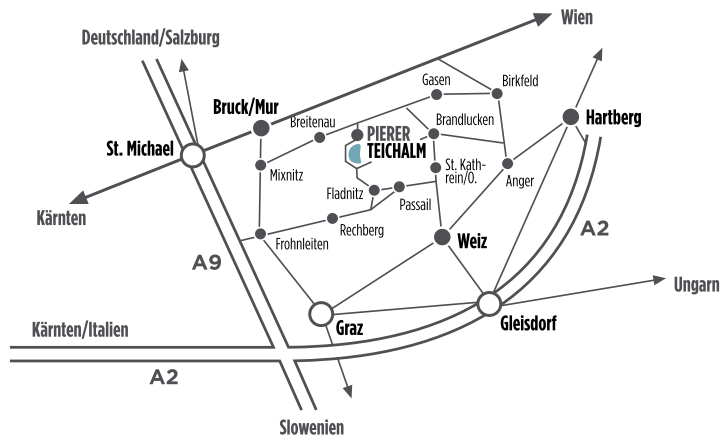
Wien
Deutschland/Salzburg
Gasen
Birkfeld
Bruck/Mur
Breitenau
PIERER TEICHALM
Brandlucken
Hartberg
St. Michael
Mixnitz
St. Kathrein/O.
Anger
Fladnitz
Passail
Kärnten
Rechberg
A2
Frohnleiten
Weiz
A9
Ungarn
Kärnten/Italien
Graz
Gleisdorf
A2
Slowenien